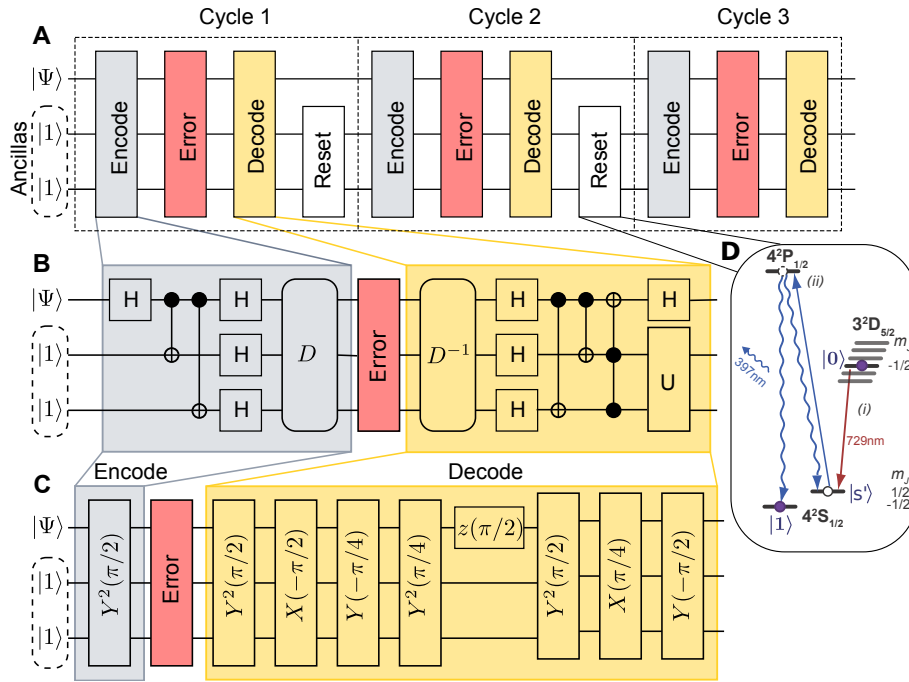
Cycle 1 Cycle 2 Cycle 3

A

$|\Psi\rangle$

Ancillas $|1\rangle$ $|1\rangle$

Encode Error Decode Reset Encode Error Decode Reset Encode Error Decode

B

$|\Psi\rangle$ H H

$|1\rangle$ H

$|1\rangle$ H

$D$

Error

$D^{-1}$ H H H H U

C

Encode Decode

$|\Psi\rangle$

$|1\rangle$

$|1\rangle$

$Y^2(\pi/2)$ Error $Y^2(\pi/2)$ $X(-\pi/2)$ $Y(-\pi/4)$ $Y^2(\pi/4)$ $z(\pi/2)$ $Y^2(\pi/2)$ $X(\pi/4)$ $Y(-\pi/2)$

D

$4^2P_{1/2}$ (ii)

397nm

$3^2D_{5/2}$ $m_J$ -1/2

$|0\rangle$

(i)

729nm

$m_J$ 1/2 -1/2

$|s'\rangle$

$|1\rangle$ $4^2S_{1/2}$